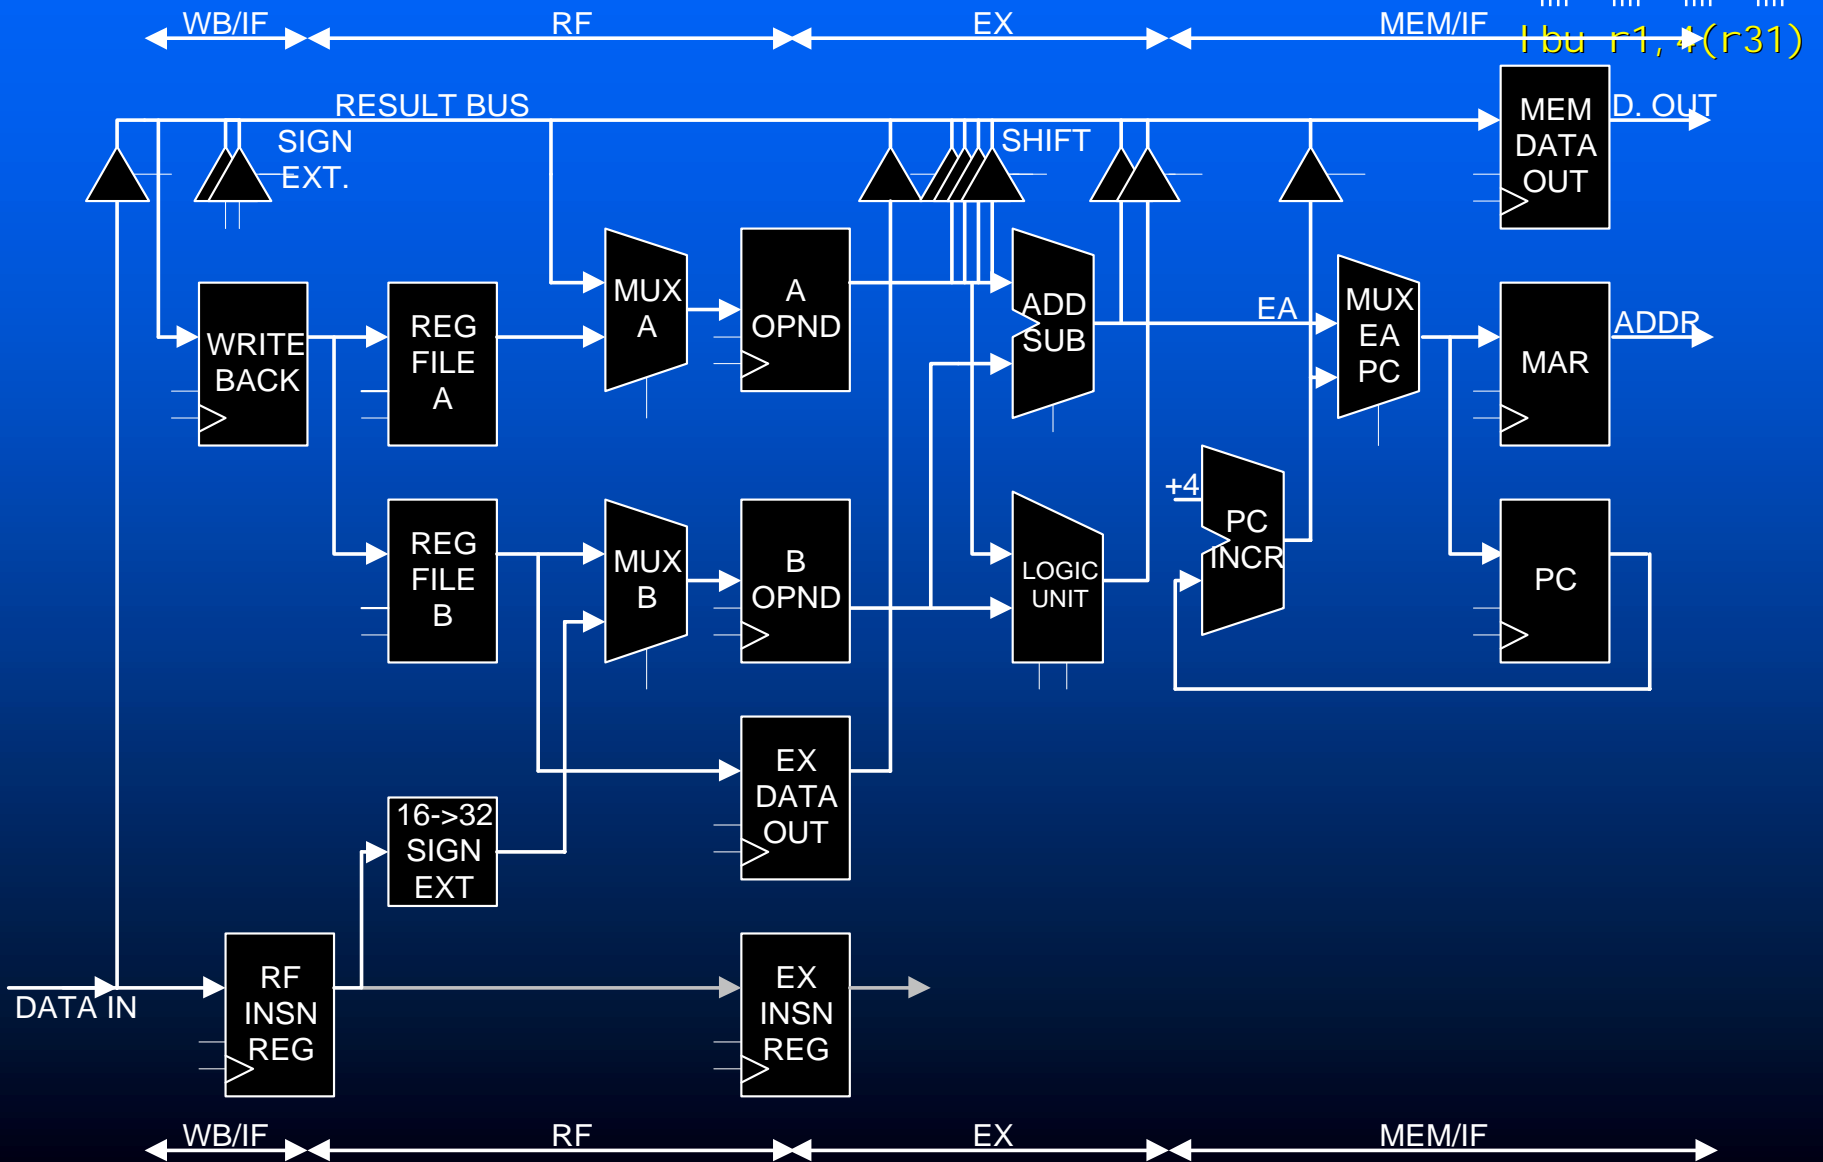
WB/IF RF EX MEM/IF

l bu r1, 4(r31)

RESULT BUS

SIGN EXT.

SHIFT

MEM DATA OUT

D. OUT

WRITE BACK

REG FILE A

MUX A

A OPND

ADD SUB

EA

MUX EA PC

MAR

ADDR

+4

PC INCR

REG FILE B

MUX B

B OPND

LOGIC UNIT

PC

EX DATA OUT

16->32 SIGN EXT

DATA IN

RF INSN REG

EX INSN REG

WB/IF RF EX MEM/IF